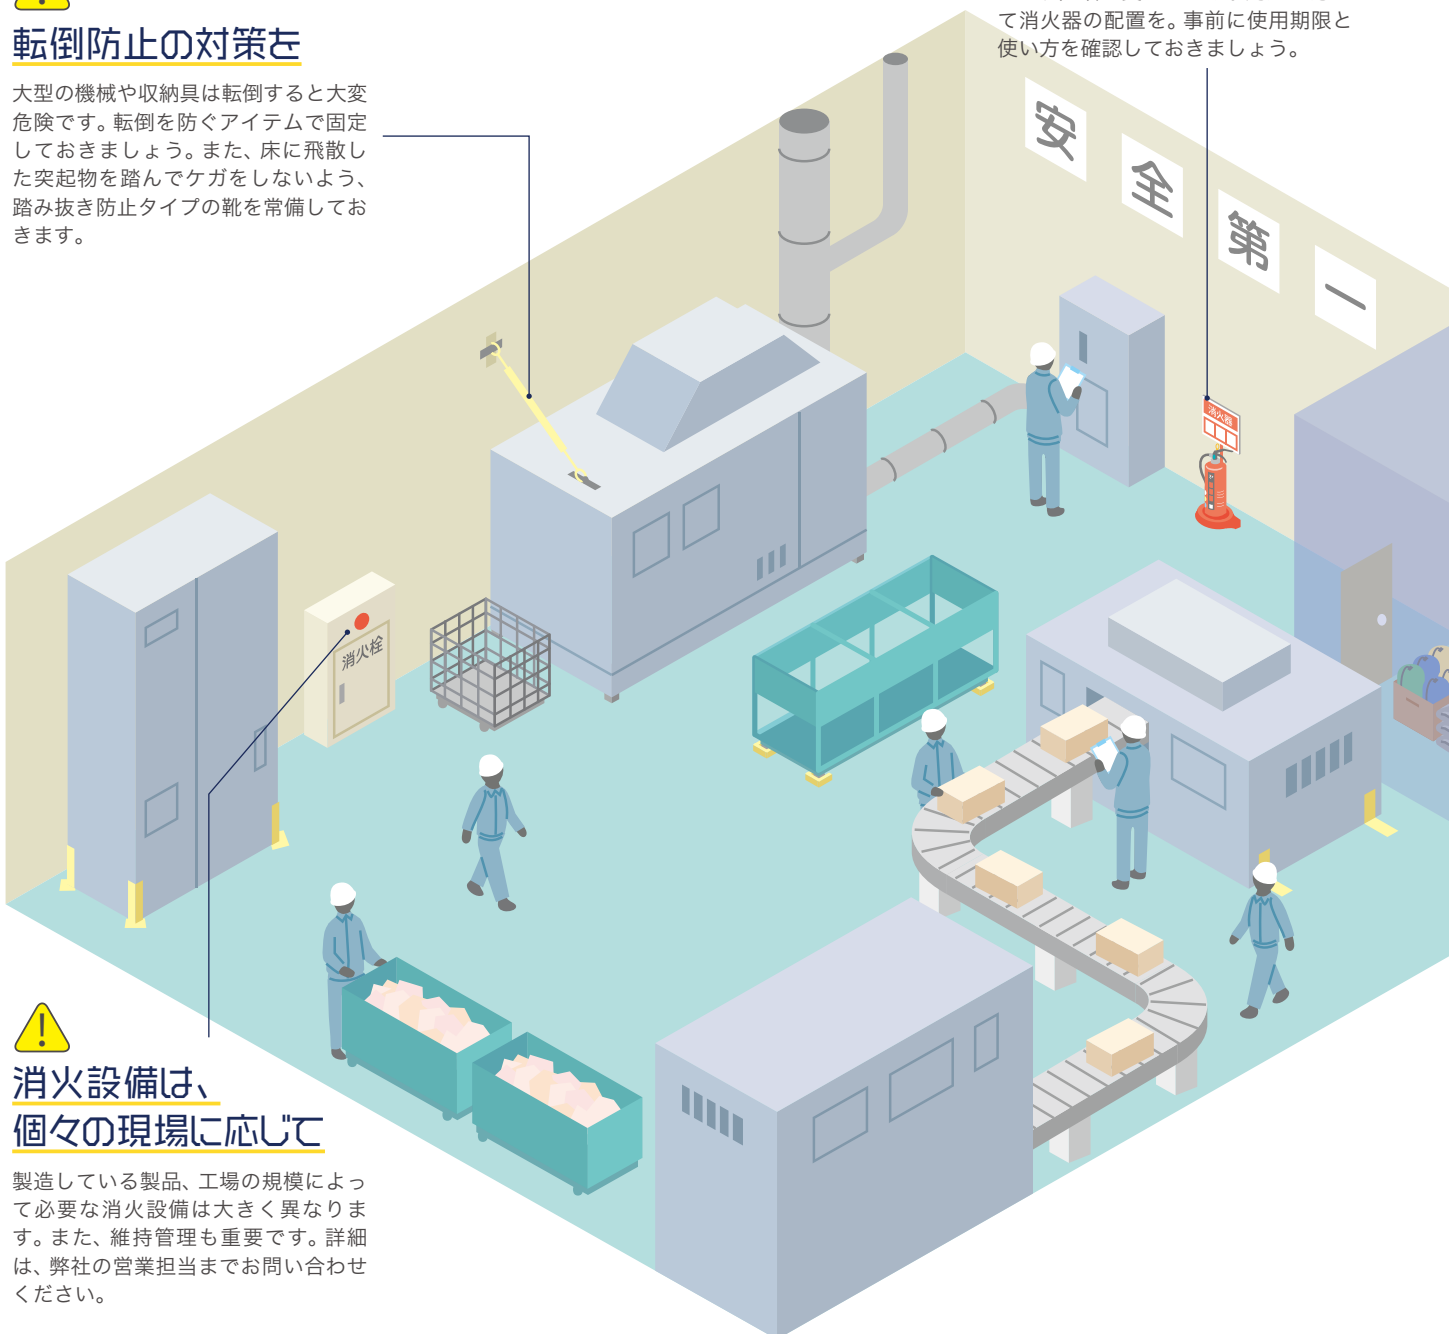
転倒防止の対策を

大型の機械や収納具は転倒すると大変危険です。転倒を防ぐアイテムで固定しておきましょう。また、床に飛散した突起物を踏んでケガをしないよう、踏み抜き防止タイプの靴を常備しておきます。

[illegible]て消火器の配置を。事前に使用期限と使い方を確認しておきましょう。

安

全

第

一

消火器

消火栓

消火設備は、
個々の現場に応じて

製造している製品、工場の規模によって必要な消火設備は大きく異なります。また、維持管理も重要です。詳細は、弊社の営業担当までお問い合わせください。